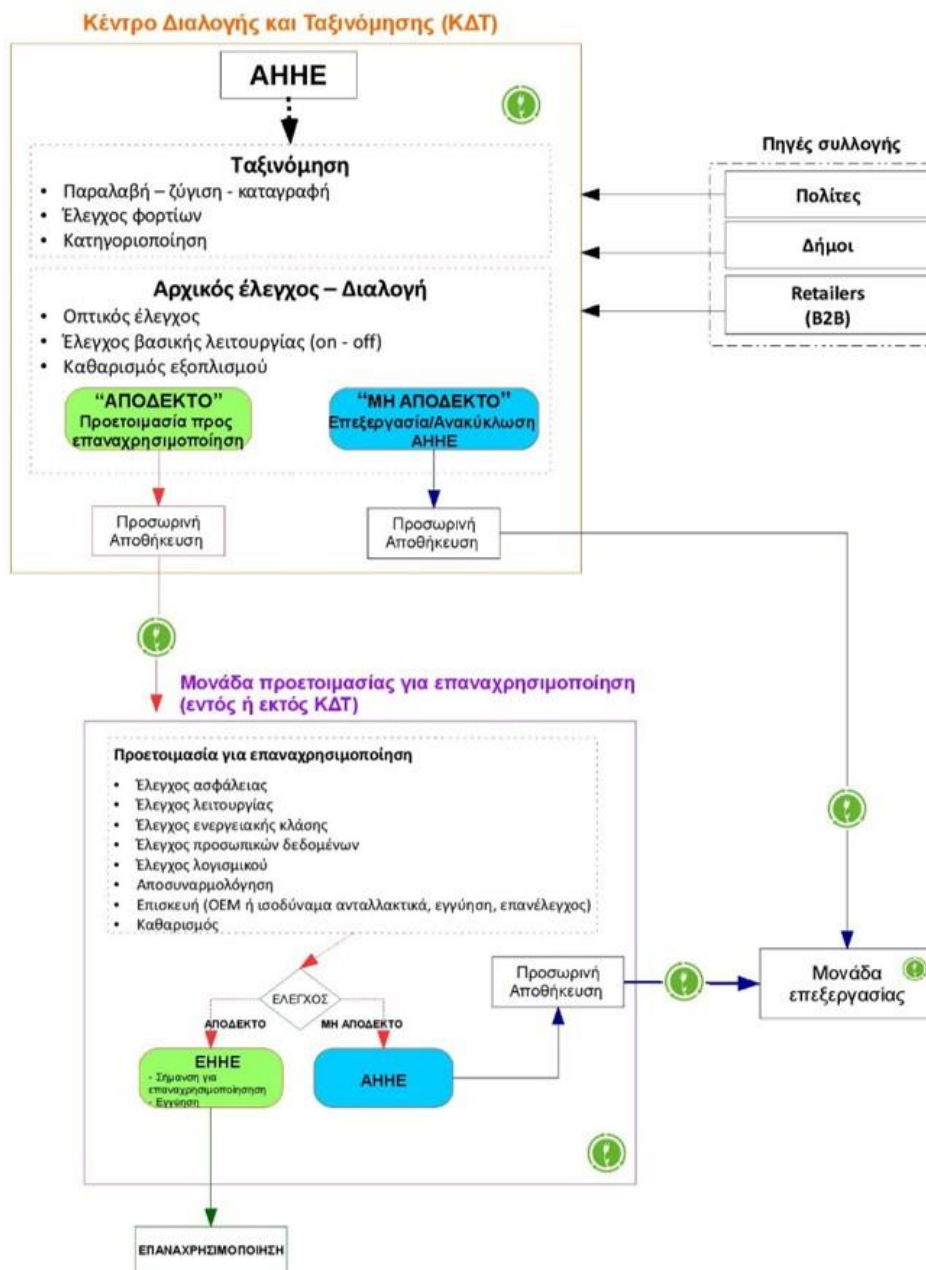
Κέντρο Διαλογής και Ταξινόμησης (ΚΔΤ)

ΑΗΗΕ

Ταξινόμηση
• Παραλαβή – ζύγιση - καταγραφή
• Έλεγχος φορτίων
• Κατηγοριοποίηση

Αρχικός έλεγχος – Διαλογή
• Οπτικός έλεγχος
• Έλεγχος βασικής λειτουργίας (on - off)
• Καθαρισμός εξοπλισμού

"ΑΠΟΔΕΚΤΟ" Προετοιμασία προς επαναχρησιμοποίηση

"ΜΗ ΑΠΟΔΕΚΤΟ" Επεξεργασία/Ανακύκλωση ΑΗΗΕ

Προσωρινή Αποθήκευση

Προσωρινή Αποθήκευση

Πηγές συλλογής

Πολίτες

Δήμοι

Retailers (B2B)

Μονάδα προετοιμασίας για επαναχρησιμοποίηση (εντός ή εκτός ΚΔΤ)

Προετοιμασία για επαναχρησιμοποίηση
• Έλεγχος ασφάλειας
• Έλεγχος λειτουργίας
• Έλεγχος ενεργειακής κλάσης
• Έλεγχος προσωπικών δεδομένων
• Έλεγχος λογισμικού
• Αποσυναρμολόγηση
• Επισκευή (OEM ή ισοδύναμα ανταλλακτικά, εγγύηση, επανέλεγχος)
• Καθαρισμός

ΕΛΕΓΧΟΣ

ΑΠΟΔΕΚΤΟ

ΜΗ ΑΠΟΔΕΚΤΟ

ΕΗΗΕ
- Σήμανση για επαναχρησιμοποίηση
- Εγγύηση

ΑΗΗΕ

Προσωρινή Αποθήκευση

Μονάδα επεξεργασίας

ΕΠΑΝΑΧΡΗΣΙΜΟΠΟΙΗΣΗ